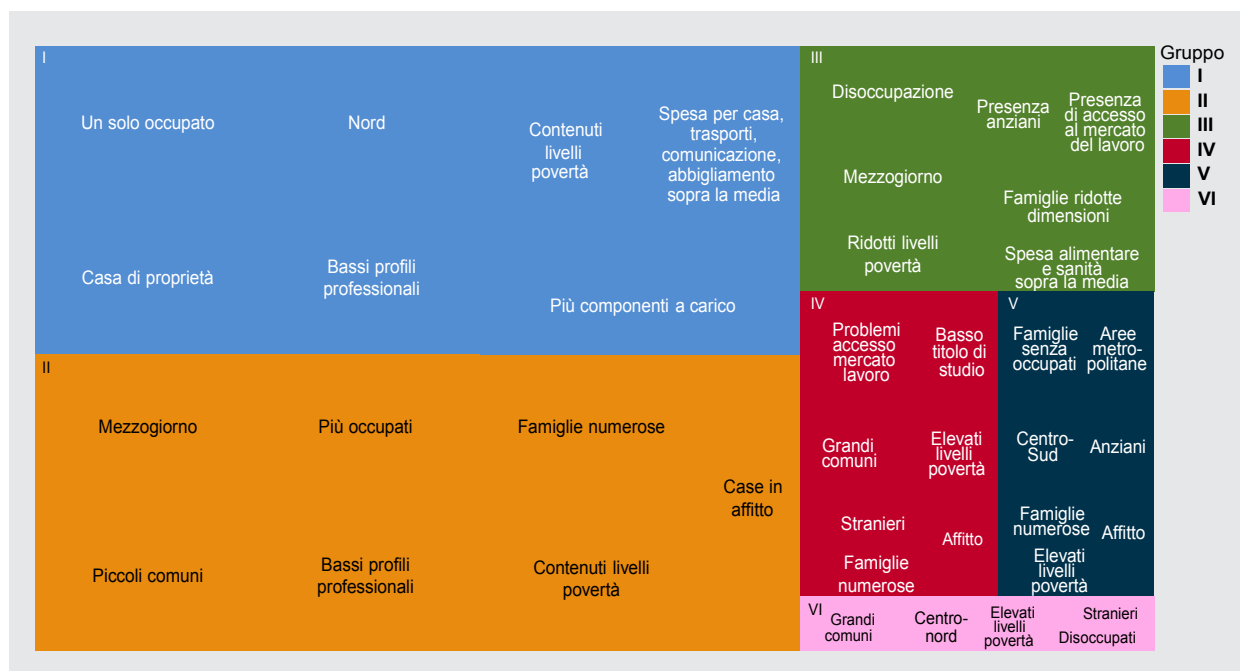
I

Un solo occupato

Nord

Contenuti livelli povertà

Spesa per casa, trasporti, comunicazione, abbigliamento sopra la media

Casa di proprietà

Bassi profili professionali

Più componenti a carico

II

Mezzogiorno

Più occupati

Famiglie numerose

Case in affitto

Piccoli comuni

Bassi profili professionali

Contenuti livelli povertà

III

Disoccupazione

Presenza anziani

Presenza di accesso al mercato del lavoro

Mezzogiorno

Famiglie ridotte dimensioni

Ridotti livelli povertà

Spesa alimentare e sanità sopra la media

IV

Problemi accesso mercato lavoro

Basso titolo di studio

Grandi comuni

Elevati livelli povertà

Stranieri

Affitto

Famiglie numerose

V

Famiglie senza occupati

Aree metro-politane

Centro-Sud

Anziani

Famiglie numerose

Affitto

Elevati livelli povertà

VI

Grandi comuni

Centro-nord

Elevati livelli povertà

Stranieri Disoccupati

Gruppo
I
II
III
IV
V
VI